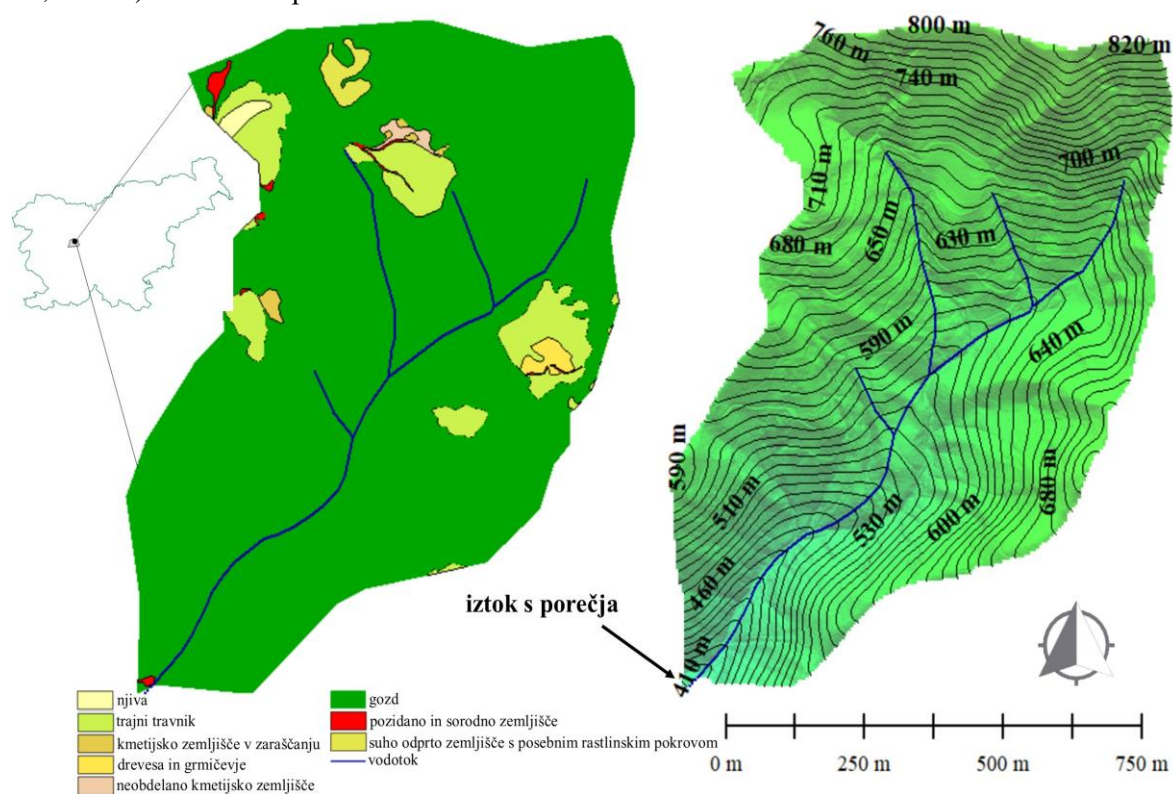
760 m
800 m
820 m
740 m
700 m
710 m
650 m
630 m
680 m
590 m
640 m
590 m
510 m
530 m
600 m
680 m
460 m
410 m
iztok s porečja

njiva
trajni travnik
kmetijsko zemljišče v zaraščanju
drevesa in grmičevje
neobdelano kmetijsko zemljišče
gozd
pozidano in sorodno zemljišče
suho odprto zemljišče s posebnim rastlinskim pokrovom
vodotok

0 m
250 m
500 m
750 m